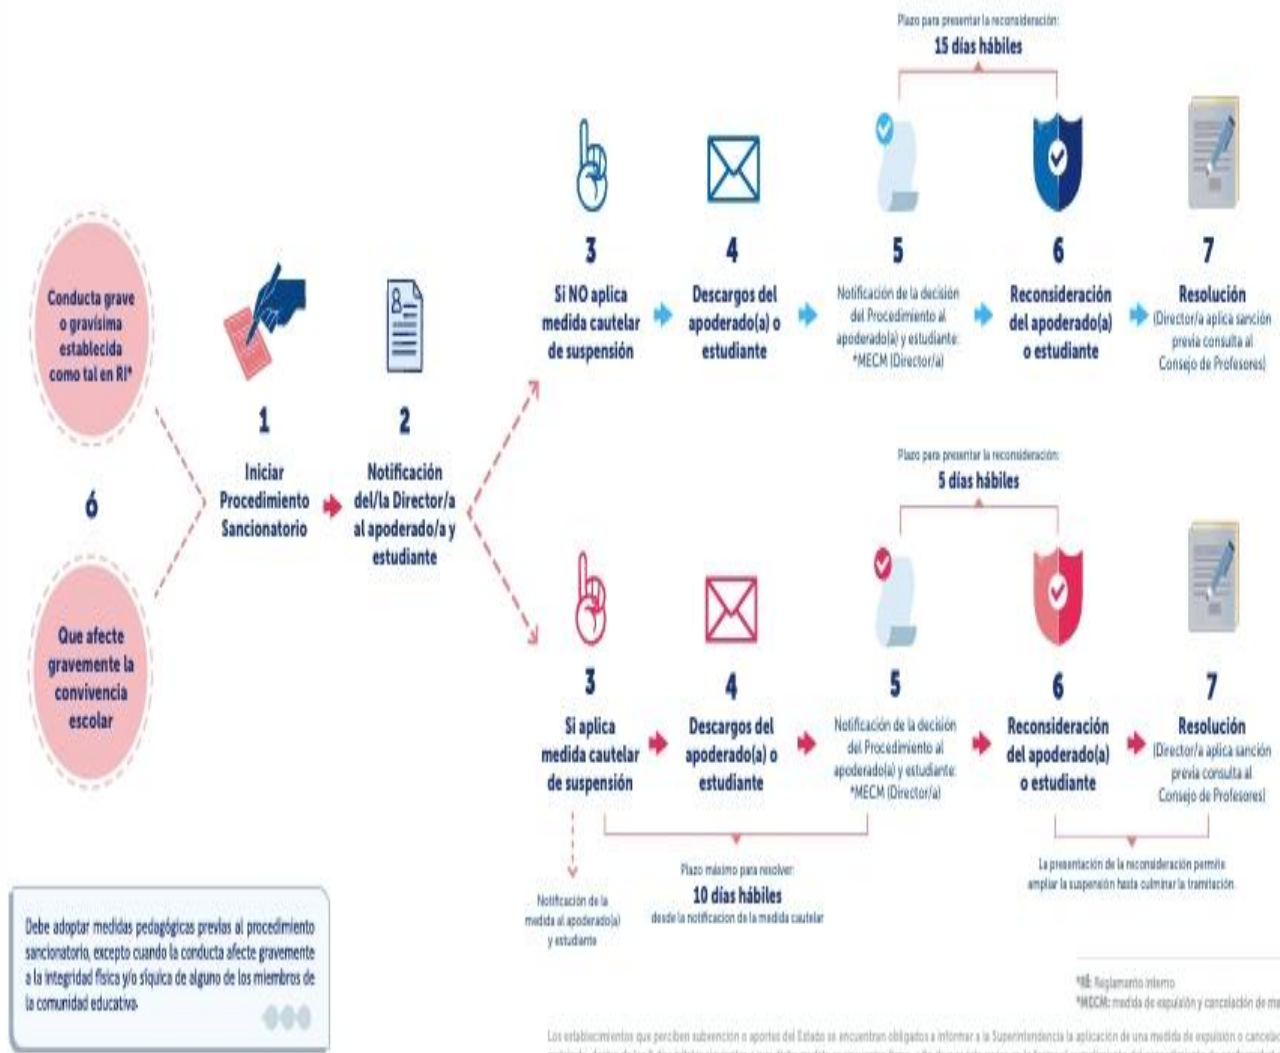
Conducta grave o gravísima establecida como tal en RI*

ó

Que afecte gravemente la convivencia escolar

1
Iniciar Procedimiento Sancionatorio

2
Notificación del/la Director/a al apoderado/a y estudiante

Plazo para presentar la reconsideración:
15 días hábiles

3
Si NO aplica medida cautelar de suspensión

4
Descargos del apoderado(a) o estudiante

5
Notificación de la decisión del Procedimiento al apoderado(a) y estudiante: *MECM (Director/a)

6
Reconsideración del apoderado(a) o estudiante

7
Resolución
(Director/a aplica sanción previa consulta al Consejo de Profesores)

Plazo para presentar la reconsideración:
5 días hábiles

3
Si aplica medida cautelar de suspensión

4
Descargos del apoderado(a) o estudiante

5
Notificación de la decisión del Procedimiento al apoderado(a) y estudiante: *MECM (Director/a)

6
Reconsideración del apoderado(a) o estudiante

7
Resolución
(Director/a aplica sanción previa consulta al Consejo de Profesores)

Notificación de la medida al apoderado(a) y estudiante

Plazo máximo para resolver:
10 días hábiles
desde la notificacion de la medida cautelar

La presentación de la reconsideración permite ampliar la suspensión hasta culminar la tramitación.

Debe adoptar medidas pedagógicas previas al procedimiento sancionatorio, excepto cuando la conducta afecte gravemente a la integridad física y/o síquica de alguno de los miembros de la comunidad educativa.

*RI: Reglamento interno
*MECM: medida de expulsión y cancelación de ma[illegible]

Los establecimientos que perciben subvención o aportes del Estado se encuentran obligados a informar a la Superintendencia la aplicación de una medida de expulsión o cancela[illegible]
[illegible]